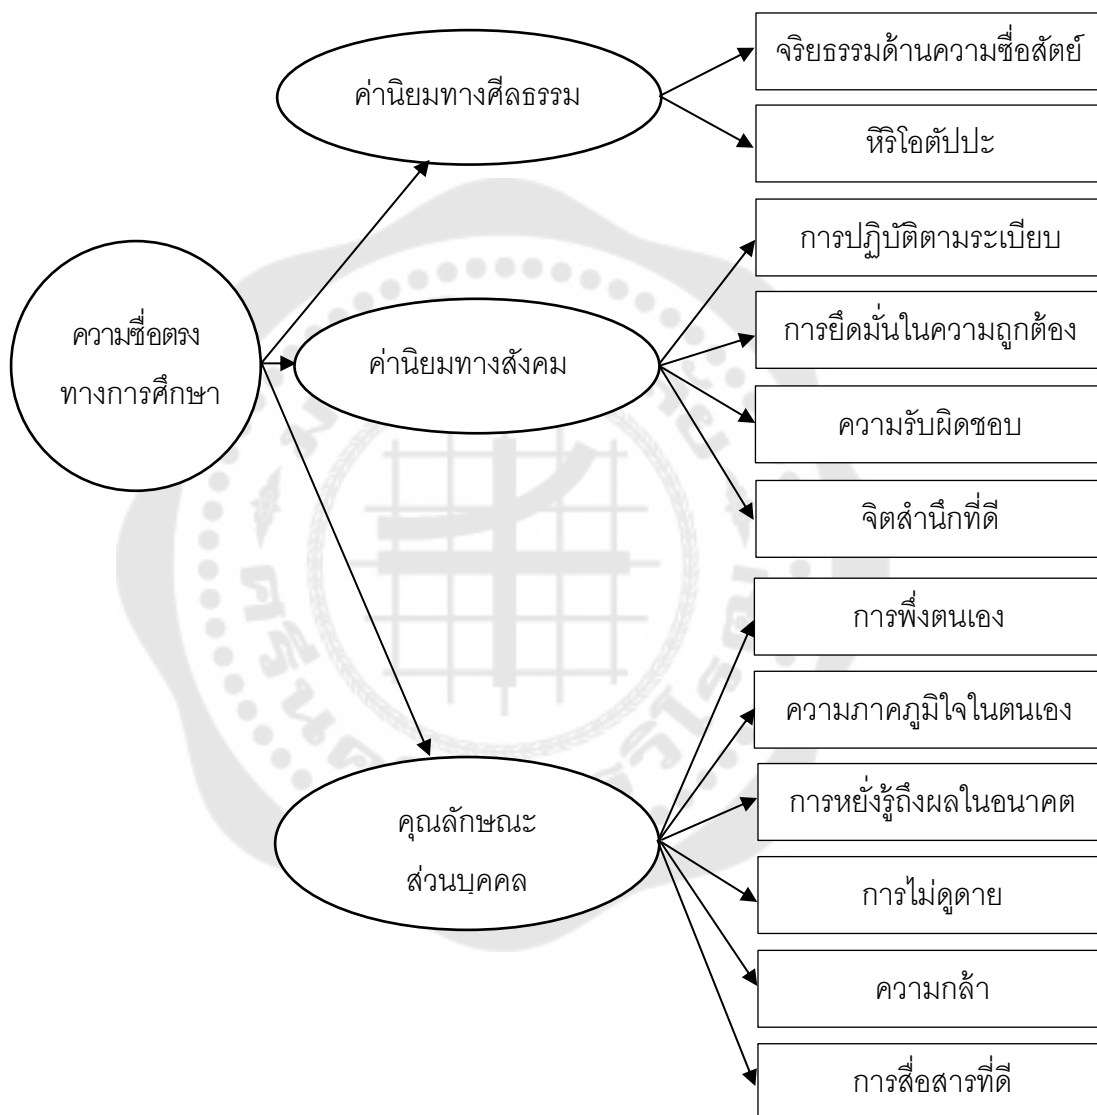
ความซื่อตรง
ทางการศึกษา

ค่านิยมทางศีลธรรม

จริยธรรมด้านความซื่อสัตย์

หิริโอตัปปะ

ค่านิยมทางสังคม

การปฏิบัติตามระเบียบ

การยึดมั่นในความถูกต้อง

ความรับผิดชอบ

จิตสำนึกที่ดี

คุณลักษณะ
ส่วนบุคคล

การพึ่งตนเอง

ความภาคภูมิใจในตนเอง

การหยั่งรู้ถึงผลในอนาคต

การไม่ดูดาย

ความกล้า

การสื่อสารที่ดี